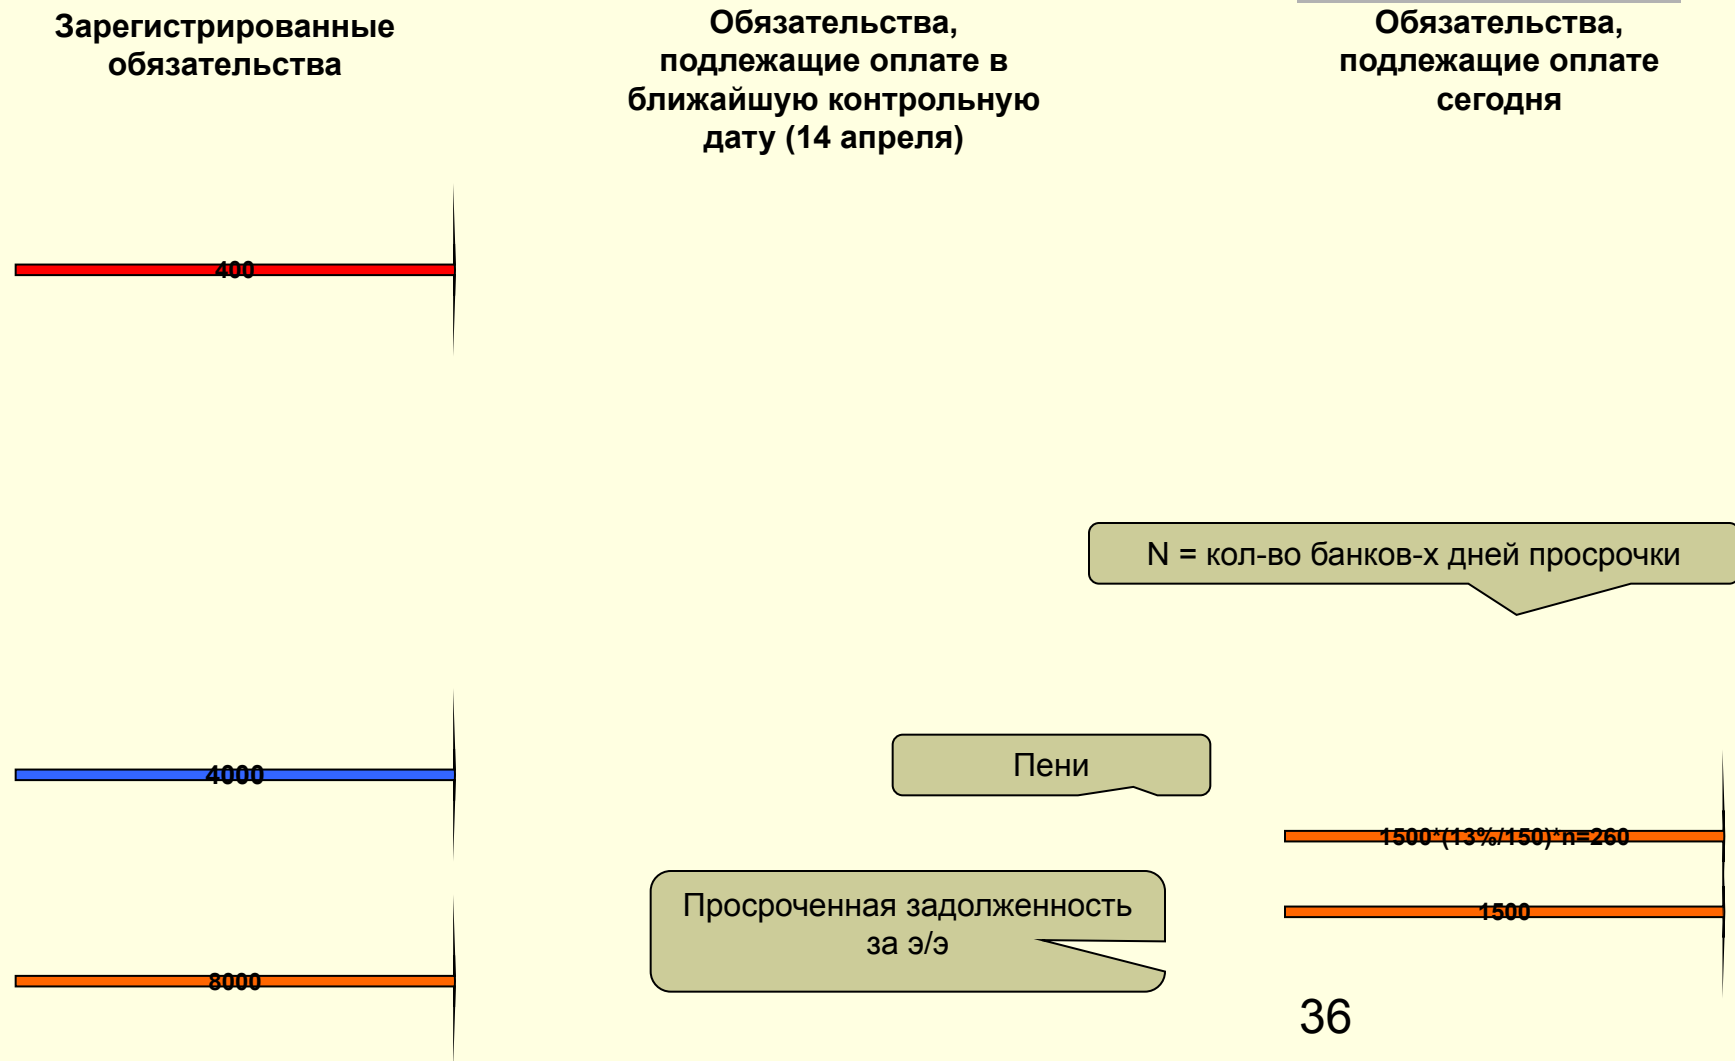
Зарегистрированные обязательства

Обязательства, подлежащие оплате в ближайшую контрольную дату (14 апреля)

Обязательства, подлежащие оплате сегодня

400

N = кол-во банков-х дней просрочки

4000

Пени

$1500*(13\%/150)*n=260$

Просроченная задолженность за э/э

1500

8000

36